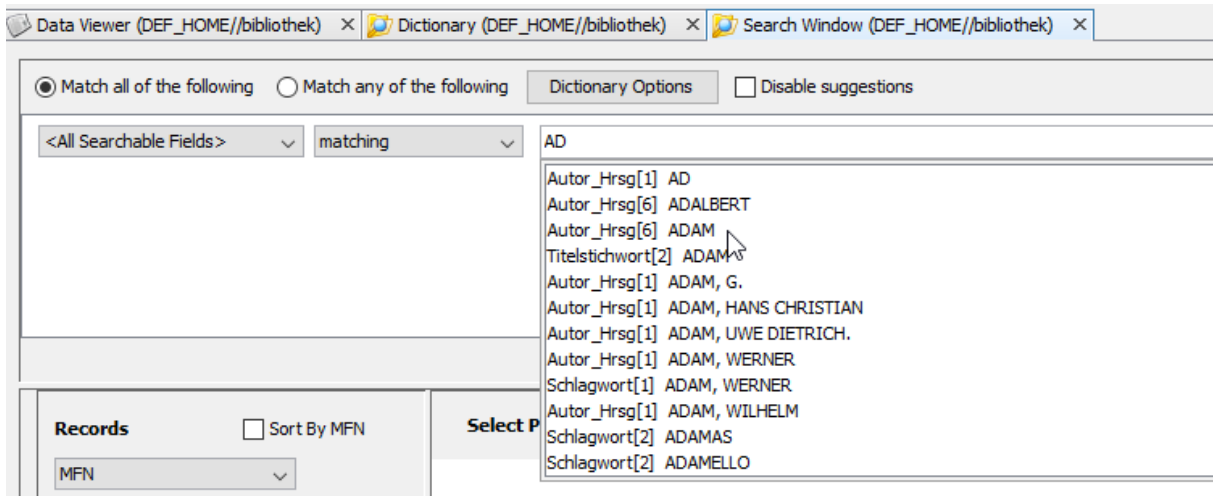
Data Viewer (DEF_HOME//bibliothek) ×
Dictionary (DEF_HOME//bibliothek) ×
Search Window (DEF_HOME//bibliothek) ×

Match all of the following
Match any of the following
Dictionary Options
Disable suggestions

<All Searchable Fields>
matching
AD

Autor_Hrsg[1] AD
Autor_Hrsg[6] ADALBERT
Autor_Hrsg[6] ADAM
Titelstichwort[2] ADAM
Autor_Hrsg[1] ADAM, G.
Autor_Hrsg[1] ADAM, HANS CHRISTIAN
Autor_Hrsg[1] ADAM, UWE DIETRICH.
Autor_Hrsg[1] ADAM, WERNER
Schlagwort[1] ADAM, WERNER
Autor_Hrsg[1] ADAM, WILHELM
Schlagwort[2] ADAMAS
Schlagwort[2] ADAMELLO

Records
Sort By MFN
MFN
Select P